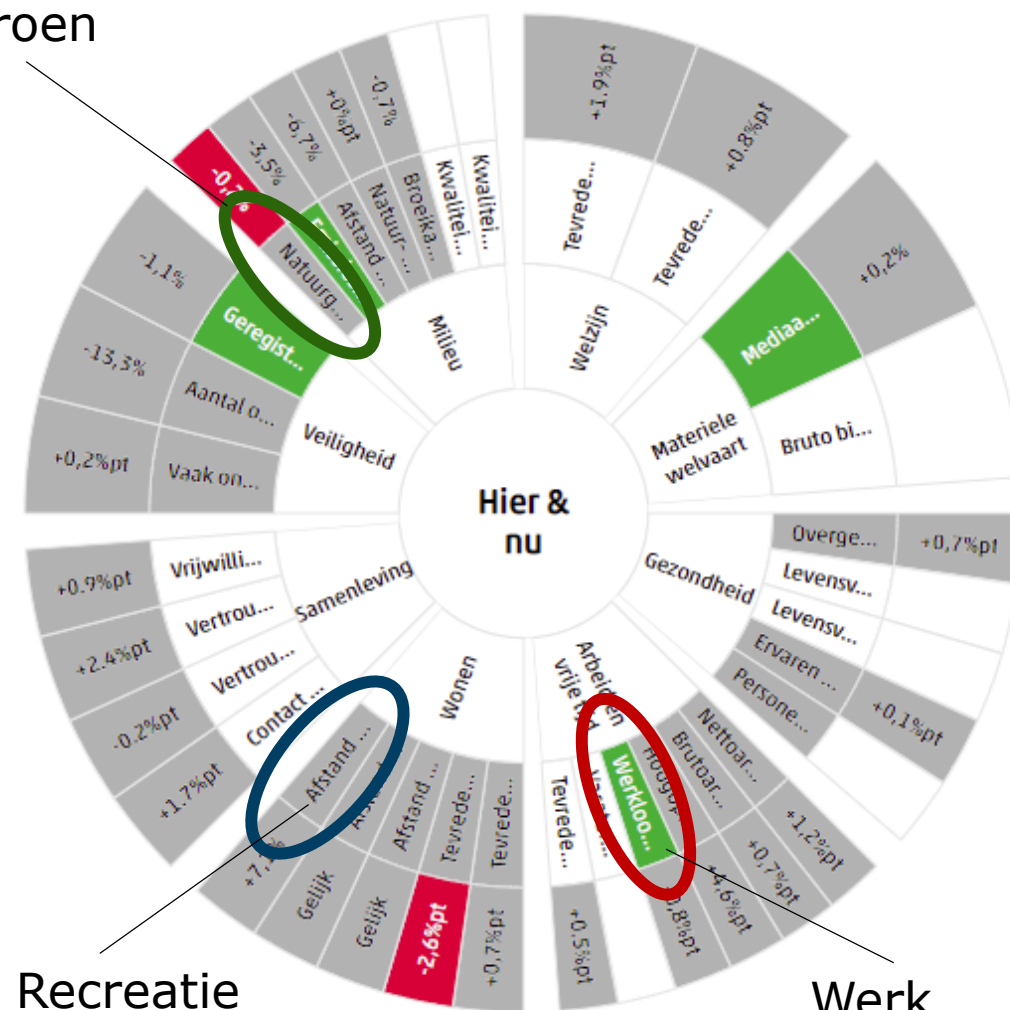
roen

Hier & nu

Welzijn
Tevrede...
Tevrede...
+1,9%pt
+0,8%pt

Materiele welvaart
Mediaa...
Bruto bi...
+0,2%

Gezondheid
Overge...
Levensv...
Levensv...
Ervaren ...
Persone...
+0,7%pt
+0,1%pt

Arbeid en vrije tijd
Nettoar...
Brutoar...
Hoogop...
Werkloo...
Vrije t...
Tevrede...
+1,2%pt
+0,7%pt
+4,6%pt
0,8%pt
+0,5%pt

Wonen
Tevrede...
Tevrede...
Afstand ...
Afstand ...
Afstand ...
Gelijk
Gelijk
-2,6%pt
+0,7%pt
+7,...

Samenleving
Vrijwilli...
Vertrou...
Vertrou...
Contact ...
+0,9%pt
+2,4%pt
-0,2%pt
+1,7%pt

Veiligheid
Geregist...
Aantal o...
Vaak on...
-1,1%
-13,3%
+0,2%pt

Milieu
Natuurg...
Afstand ...
Natuur ...
Broeika...
Kwalitei...
Kwalitei...
-0,...
-3,5%
-6,7%
+0%pt
-0,7%

Recreatie
Werk